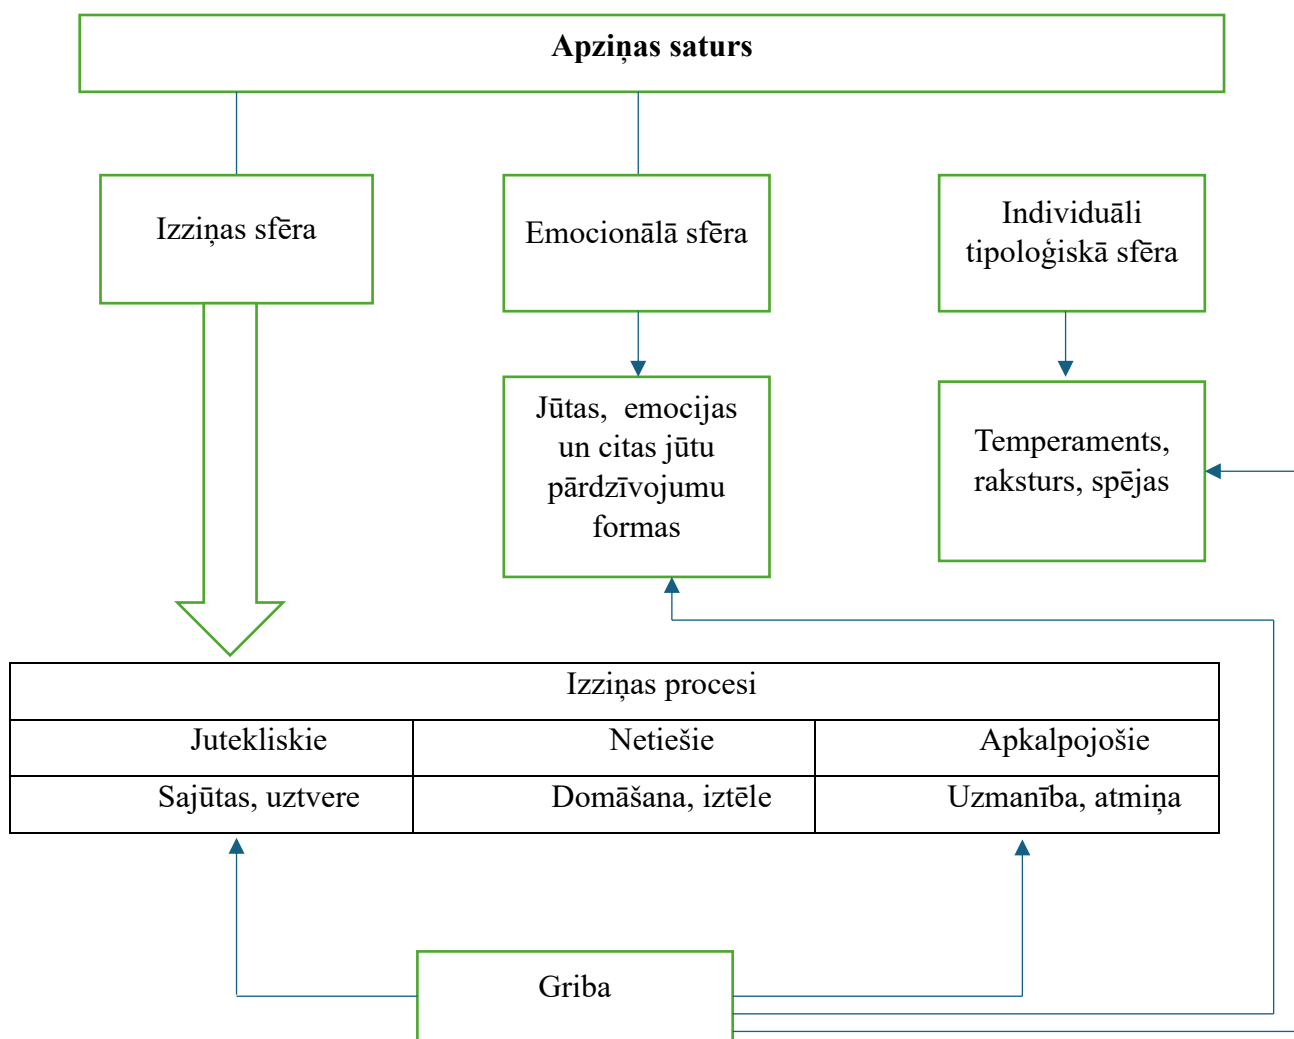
**Apziņas saturs**

Izziņas sfēra

Emocionālā sfēra

Individuāli tipoloģiskā sfēra

Jūtas, emocijas un citas jūtu pārdzīvojumu formas

Temperaments, raksturs, spējas

| Izziņas procesi | | |
|---|---|---|
| Jutekliskie | Netiešie | Apkalpojošie |
| Sajūtas, uztvere | Domāšana, iztēle | Uzmanība, atmiņa |

Griba